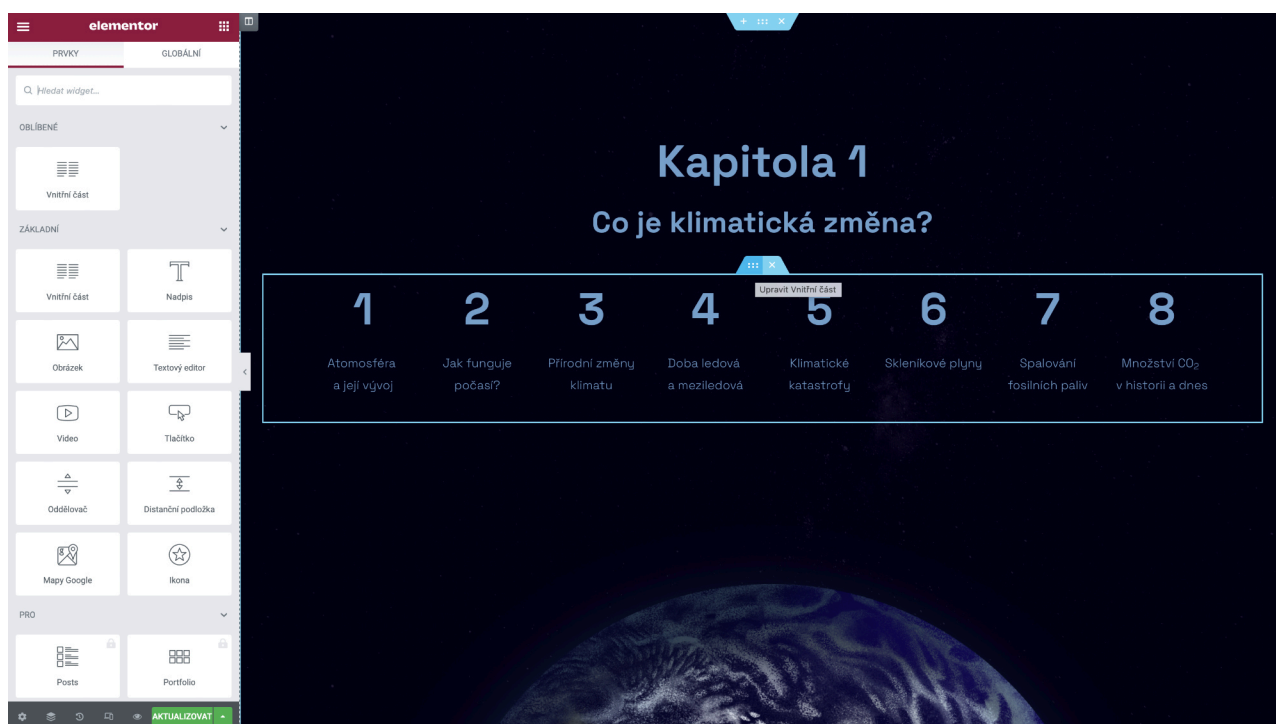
elementor

PRVKY
GLOBÁLNÍ

Hledat widget...

OBLÍBENÉ

Vnitřní část

ZÁKLADNÍ

Vnitřní část
Nadpis
Obrázek
Textový editor
Video
Tlačítko
Oddělovač
Distanční podložka
Mapy Google
Ikona

PRO

Posts
Portfolio

AKTUALIZOVAT

Kapitola 1

Co je klimatická změna?

Upravit Vnitřní část

1
Atomosféra a její vývoj

2
Jak funguje počasí?

3
Přírodní změny klimatu

4
Doba ledová a meziledová

5
Klimatické katastrofy

6
Skleníkové plyny

7
Spalování fosilních paliv

8
Množství $CO_2$ v historii a dnes